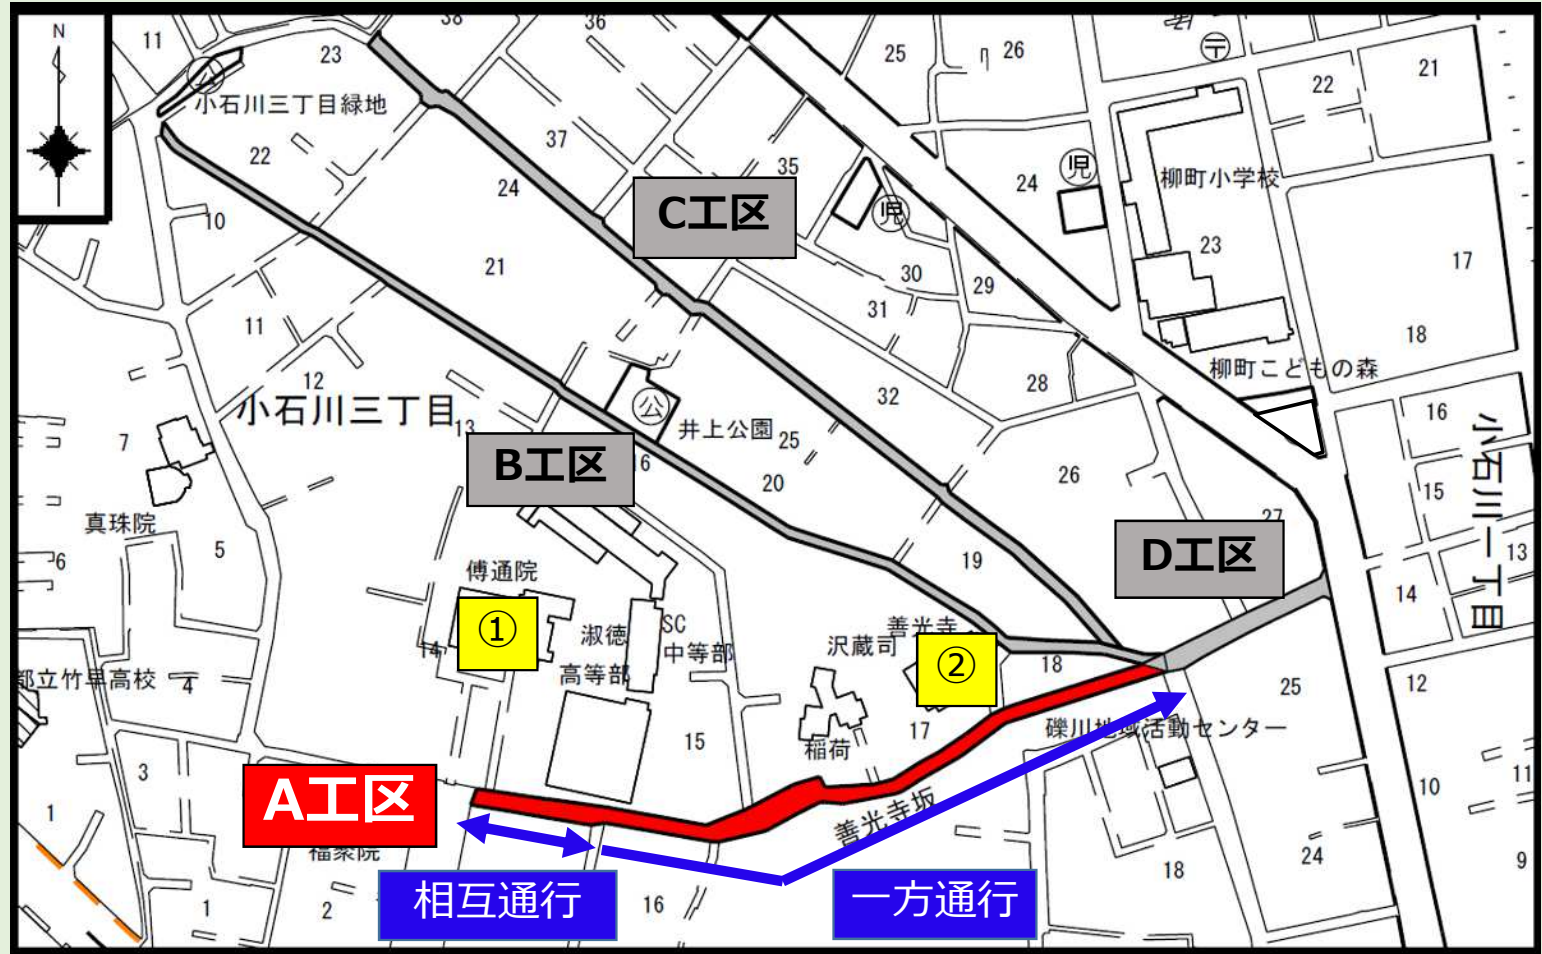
N

11
23
36
36
小石川三丁目緑地
22
37
24
10
21
11
12
小石川三丁目
13
7
真珠院
5
6
都立竹早高校
4
3
1
1
2
C工区
35
児
児
25
26
27
〒
21
22
24
柳町小学校
23
17
30
29
31
32
28
18
柳町こどもの森
公
井上公園
25
B工区
16
20
26
16
15
小石川一丁目
27
D工区
13
19
14
傳通院
①
14
淑徳
SC
高等部
中等部
善光寺
沢蔵司
②
18
25
12
稲荷
17
礫川地域活動センター
15
A工区
善光寺坂
福聚院
相互通行
16
一方通行
18
24
10
11
9